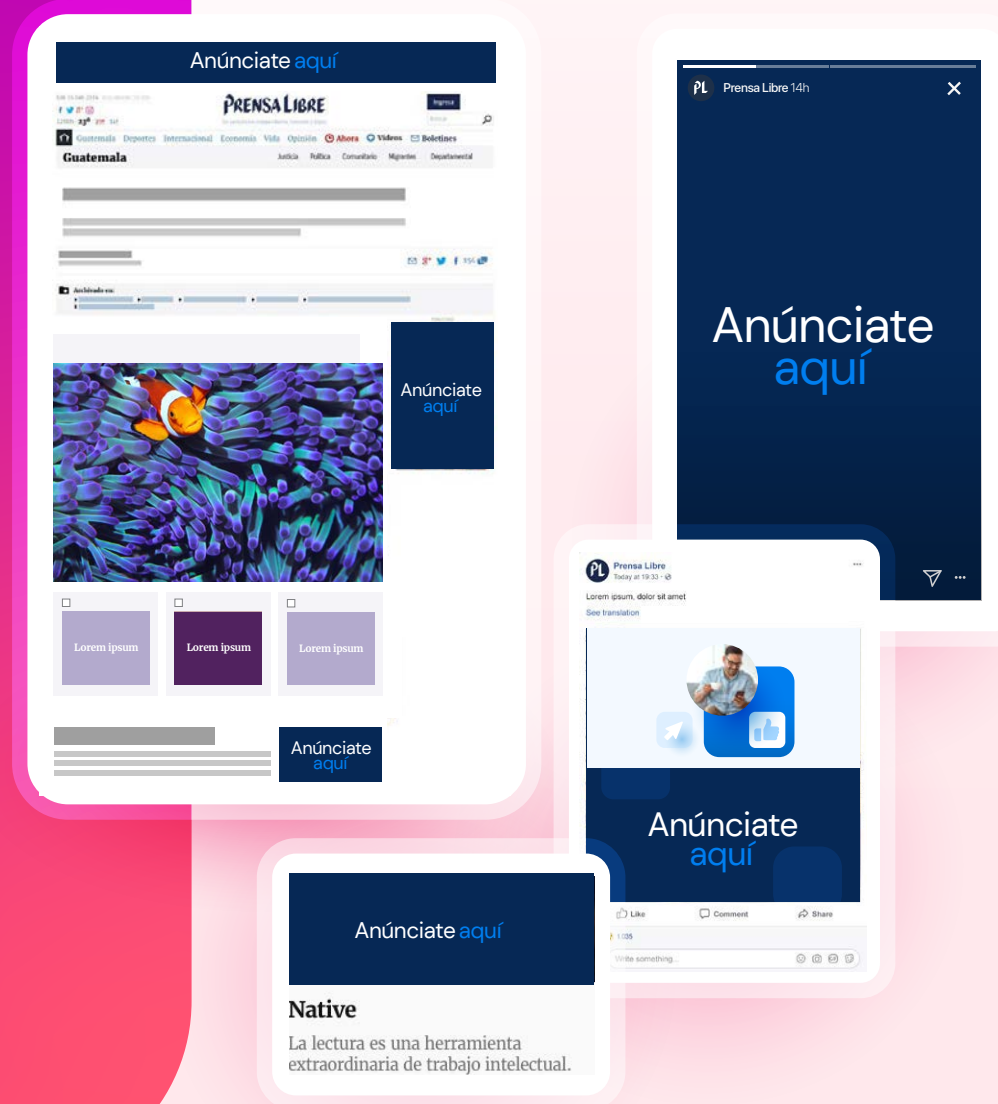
Anúnciate aquí

PRENSA LIBRE

Ingresa

Guatemala Deportes Internacional Economía Vida Opinión Ahora Videos Boletines

Guatemala

Justicia Política Comunitario Migrantes Departamental

Archivado en:

Anúnciate aquí

Lorem ipsum

Lorem ipsum

Lorem ipsum

Anúnciate aquí

PL Prensa Libre 14h

Anúnciate aquí

Prensa Libre
Today at 19:33

Lorem ipsum, dolor sit amet
See translation

Anúnciate aquí

Like Comment Share

1035

Write something...

Anúnciate aquí

Native

La lectura es una herramienta extraordinaria de trabajo intelectual.